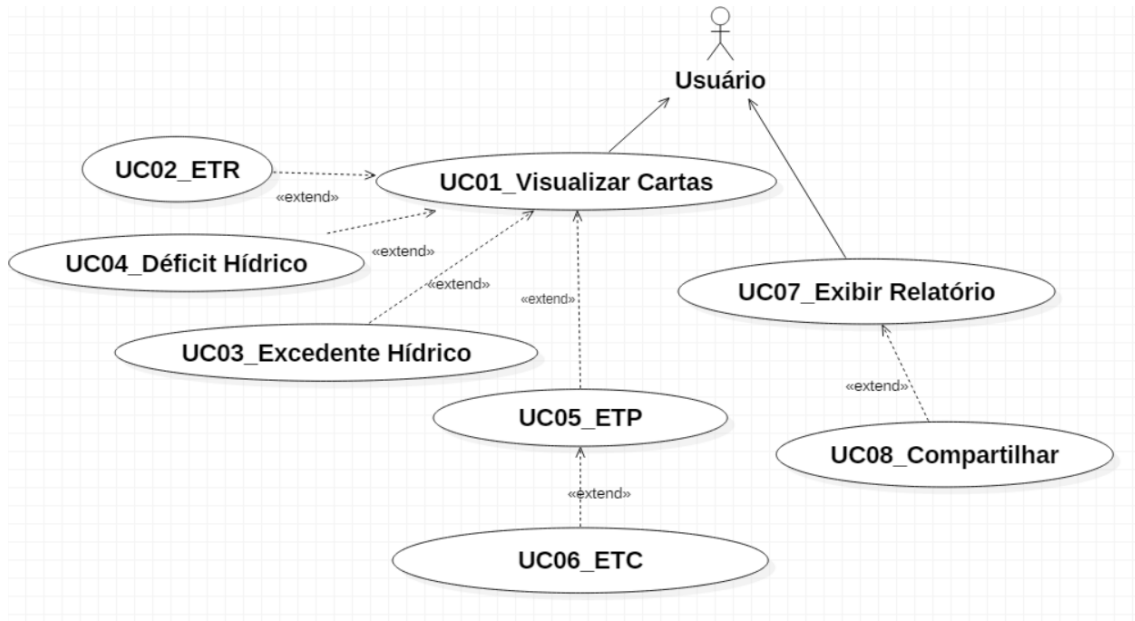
Usuário

UC02_ETR

«extend»

UC01_Visualizar Cartas

UC04_Déficit Hídrico

«extend»

«extend»

«extend»

UC07_Exibir Relatório

UC03_Excedente Hídrico

«extend»

UC05_ETP

UC08_Compartilhar

«extend»

UC06_ETC